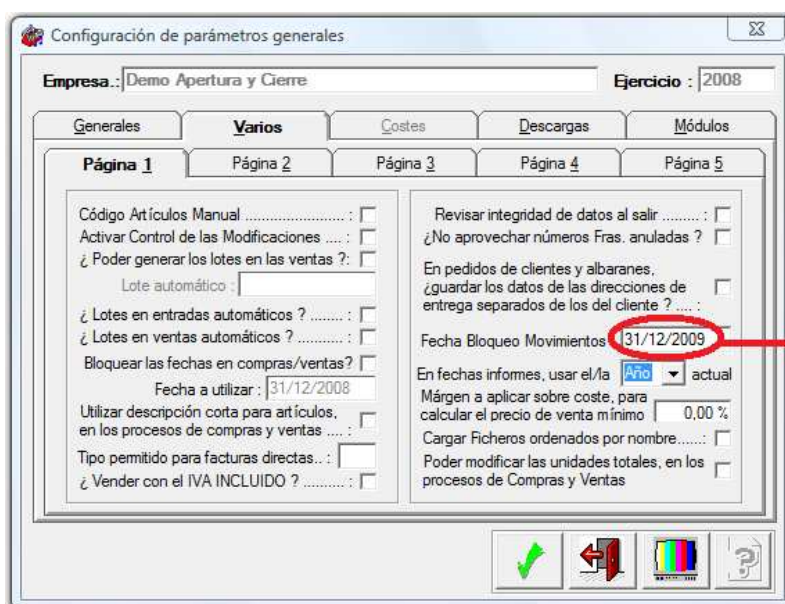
Configuración de parámetros generales

Empresa.: Demo Apertura y Cierre

Ejercicio : 2008

Generales | Varios | Costes | Descargas | Módulos

Página 1 | Página 2 | Página 3 | Página 4 | Página 5

Código Artículos Manual ........................ :
Activar Control de las Modificaciones .... :
¿ Poder generar los lotes en las ventas ?:
Lote automático :
¿ Lotes en entradas automáticos ? ........ :
¿ Lotes en ventas automáticos ? ........... :
Bloquear las fechas en compras/ventas?
Fecha a utilizar : 31/12/2008
Utilizar descripción corta para artículos, en los procesos de compras y ventas .... :
Tipo permitido para facturas directas.. :
¿ Vender con el IVA INCLUIDO ? .......... :

Revisar integridad de datos al salir ......... :
¿No aprovechar números Fras. anuladas ?
En pedidos de clientes y albaranes, ¿guardar los datos de las direcciones de entrega separados de los del cliente ? .... :
Fecha Bloqueo Movimientos 31/12/2009
En fechas informes, usar el/la Año actual
Márgen a aplicar sobre coste, para calcular el precio de venta mínimo 0,00 %
Cargar Ficheros ordenados por nombre......:
Poder modificar las unidades totales, en los procesos de Compras y Ventas